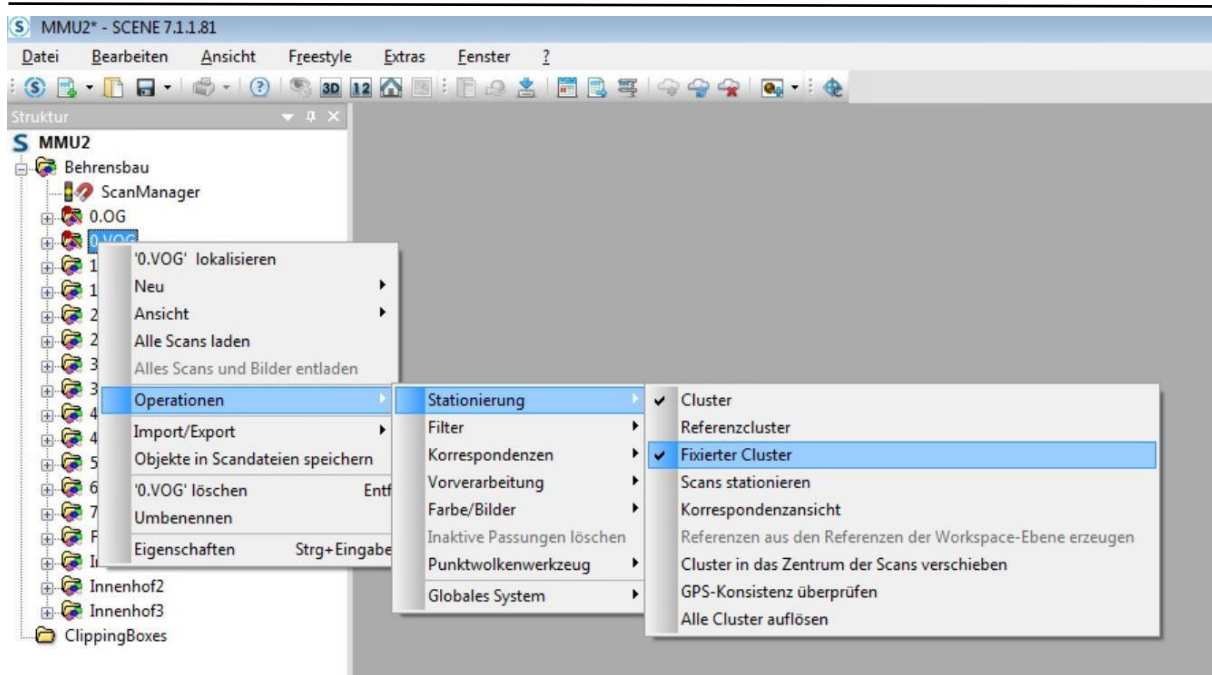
MMU2* - SCENE 7.1.1.81

Datei Bearbeiten Ansicht Freestyle Extras Fenster ?

3D 12

Struktur

MMU2
Behrensbau
ScanManager
0.OG
0.VOG
1
1
2
2
3
3
4
4
5
6
7
F
In
Innenhof2
Innenhof3
ClippingBoxes

'0.VOG' lokalisieren
Neu
Ansicht
Alle Scans laden
Alles Scans und Bilder entladen
Operationen
Import/Export
Objekte in Scandateien speichern
'0.VOG' löschen Entf
Umbenennen
Eigenschaften Strg+Eingabe

Stationierung
Filter
Korrespondenzen
Vorverarbeitung
Farbe/Bilder
Inaktive Passungen löschen
Punktwolkenwerkzeug
Globales System

Cluster
Referenzcluster
Fixierter Cluster
Scans stationieren
Korrespondenzansicht
Referenzen aus den Referenzen der Workspace-Ebene erzeugen
Cluster in das Zentrum der Scans verschieben
GPS-Konsistenz überprüfen
Alle Cluster auflösen